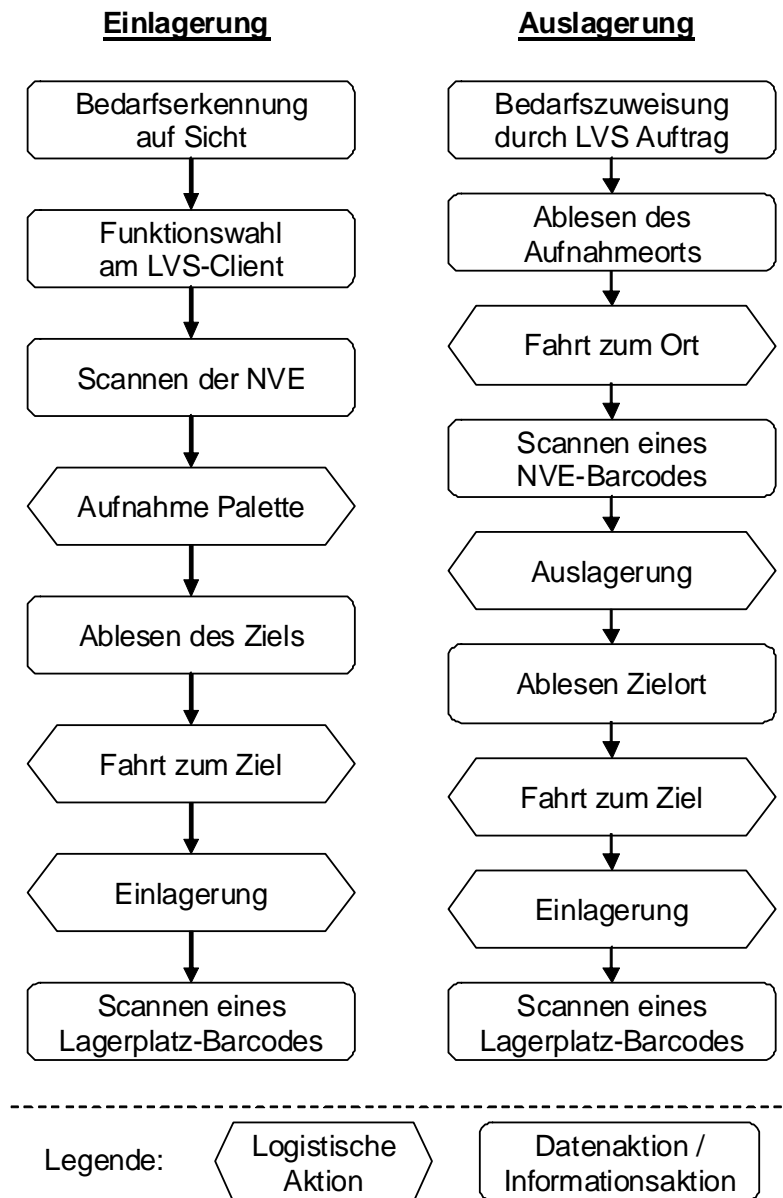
Einlagerung

Bedarfserkennung auf Sicht

Funktionswahl am LVS-Client

Scannen der NVE

Aufnahme Palette

Ablesen des Ziels

Fahrt zum Ziel

Einlagerung

Scannen eines Lagerplatz-Barcodes

Auslagerung

Bedarfszuweisung durch LVS Auftrag

Ablesen des Aufnahmeorts

Fahrt zum Ort

Scannen eines NVE-Barcodes

Auslagerung

Ablesen Zielort

Fahrt zum Ziel

Einlagerung

Scannen eines Lagerplatz-Barcodes

Legende: Logistische Aktion Datenaktion / Informationsaktion